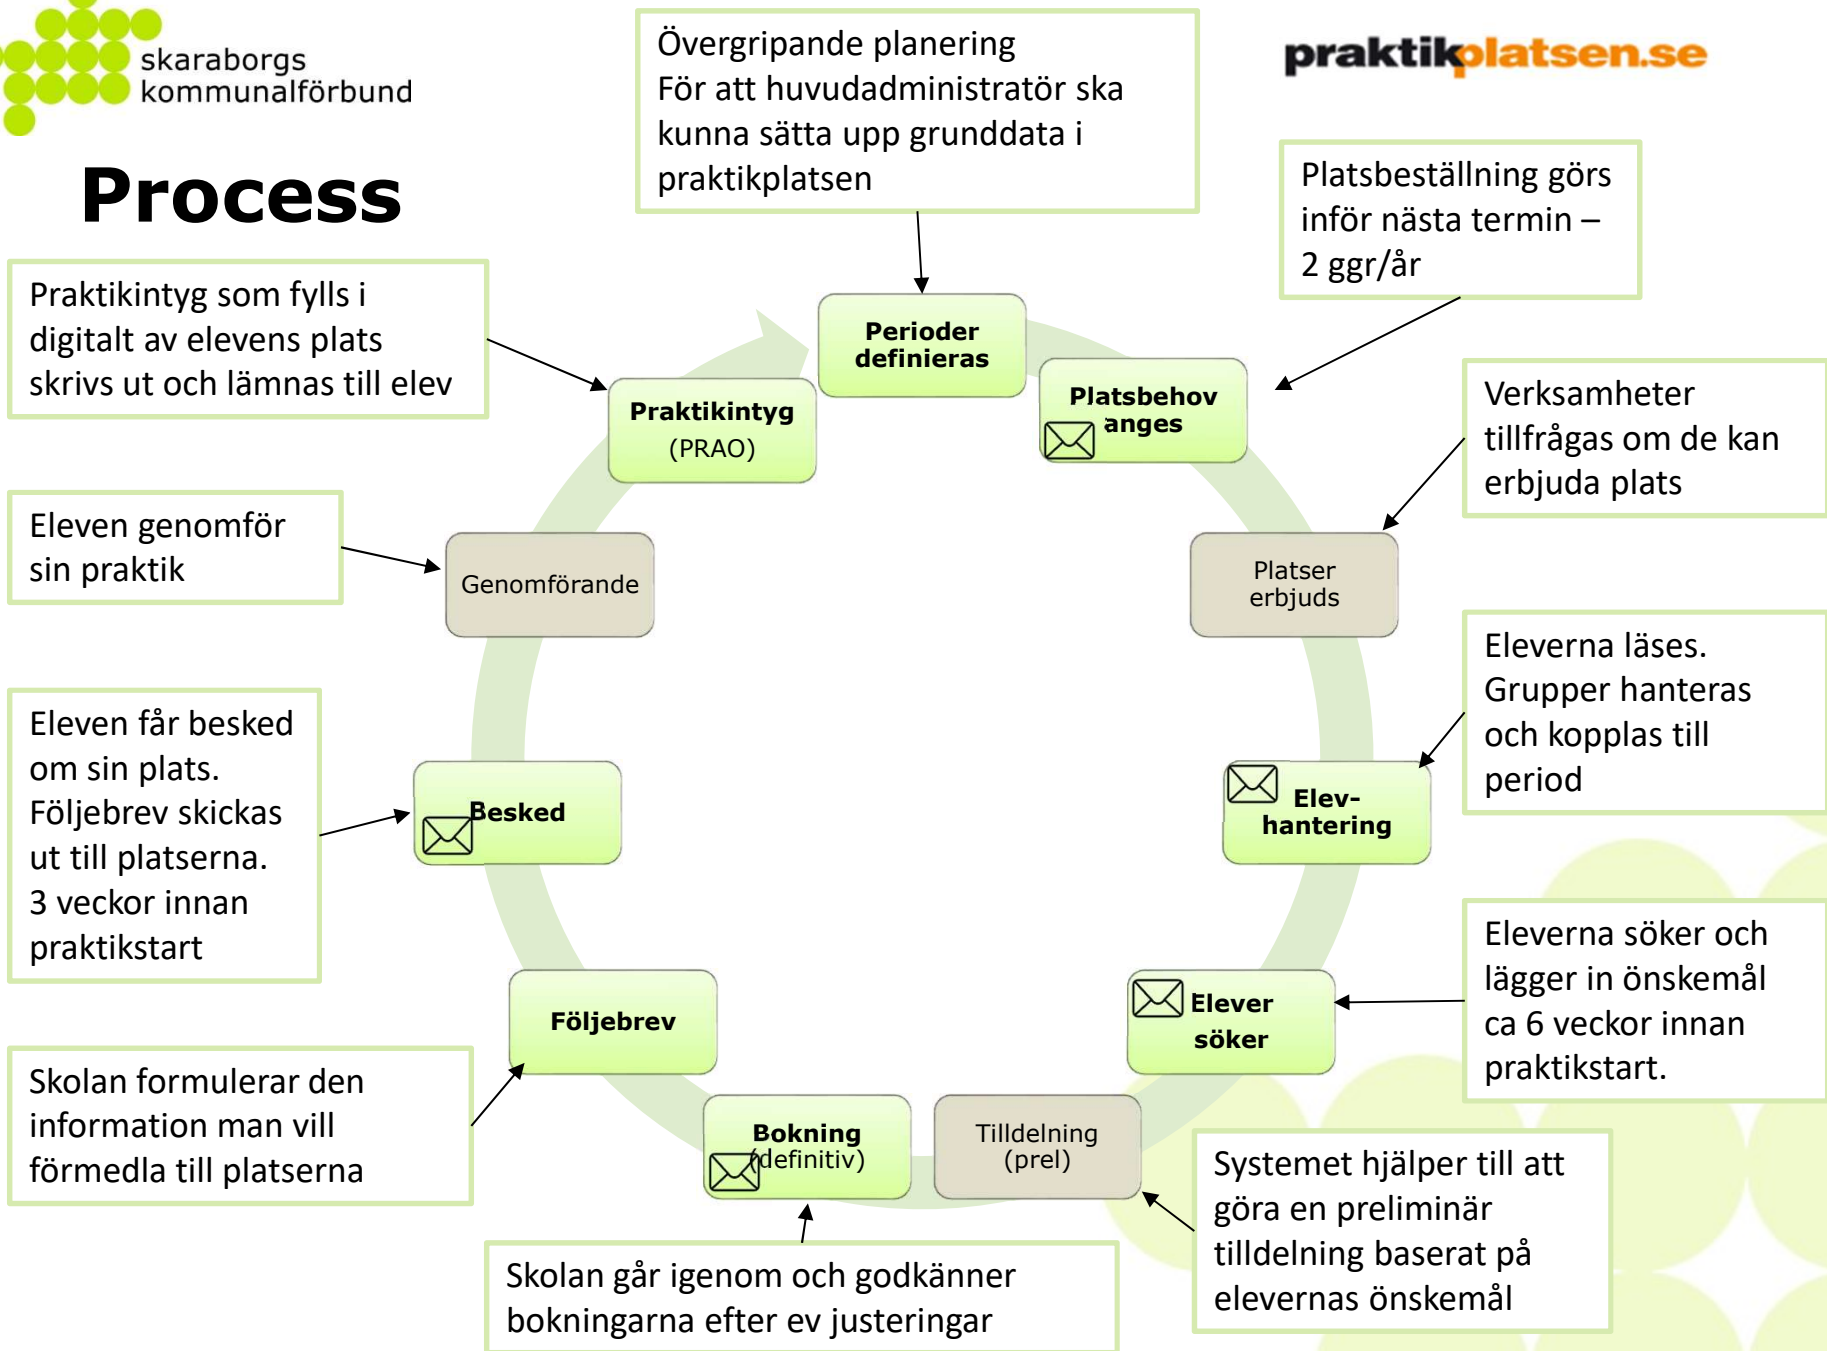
skaraborgs kommunalförbund

Process

Övergripande planering
För att huvudadministratör ska kunna sätta upp grunddata i praktikplatsen

praktikplatsen.se

Platsbeställning görs inför nästa termin – 2 ggr/år

Praktikintyg som fylls i digitalt av elevens plats skrivs ut och lämnas till elev

Perioder definieras

Platsbehov anges

Praktikintyg (PRAO)

Verksamheter tillfrågas om de kan erbjuda plats

Eleven genomför sin praktik

Genomförande

Platser erbjuds

Eleverna läses. Grupper hanteras och kopplas till period

Eleven får besked om sin plats. Följebrev skickas ut till platserna. 3 veckor innan praktikstart

Besked

Elev-hantering

Eleverna söker och lägger in önskemål ca 6 veckor innan praktikstart.

Följebrev

Elever söker

Skolan formulerar den information man vill förmedla till platserna

Bokning (definitiv)

Tilldelning (prel)

Systemet hjälper till att göra en preliminär tilldelning baserat på elevernas önskemål

Skolan går igenom och godkänner bokningarna efter ev justeringar